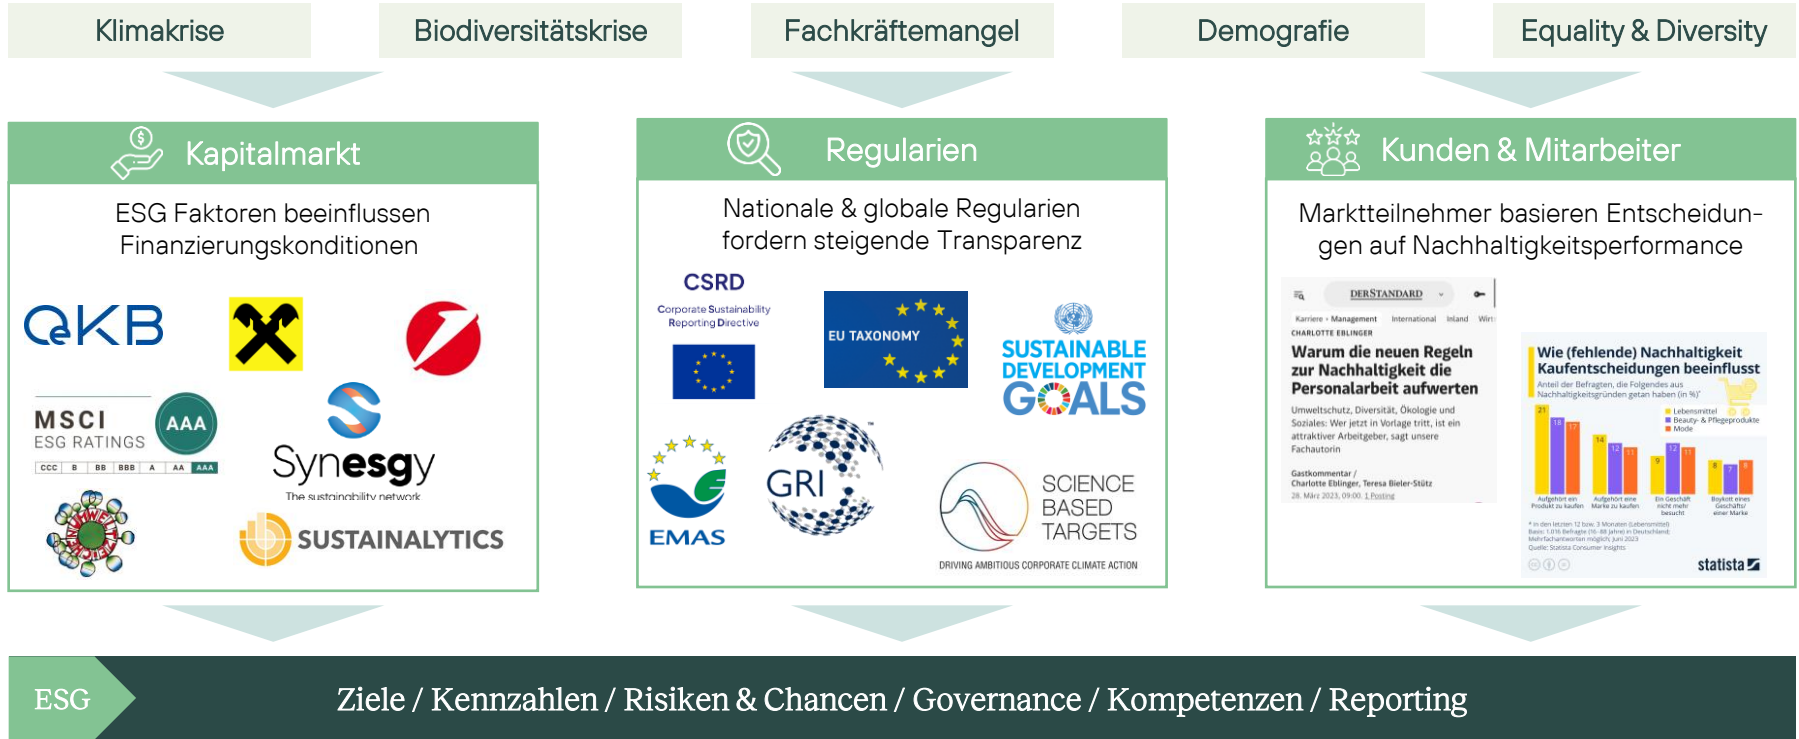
Klimakrise

Biodiversitätskrise

Fachkräftemangel

Demografie

Equality & Diversity

Kapitalmarkt

ESG Faktoren beeinflussen Finanzierungskonditionen

OKB

MSCI ESG RATINGS

AAA

CCC B BB BBB A AA AAA

Synesgy The sustainability network

SUSTAINALYTICS

Regularien

Nationale & globale Regularien fordern steigende Transparenz

CSRD Corporate Sustainability Reporting Directive

EU TAXONOMY

SUSTAINABLE DEVELOPMENT GOALS

EMAS

GRI

SCIENCE BASED TARGETS

DRIVING AMBITIOUS CORPORATE CLIMATE ACTION

Kunden & Mitarbeiter

Marktteilnehmer basieren Entscheidungen auf Nachhaltigkeitsperformance

DERSTANDARD

Karriere › Management International Inland Wirt

CHARLOTTE EBLINGER

Warum die neuen Regeln zur Nachhaltigkeit die Personalarbeit aufwerten

Umweltschutz, Diversität, Ökologie und Soziales: Wer jetzt in Vorlage tritt, ist ein attraktiver Arbeitgeber, sagt unsere Fachautorin

Gastkommentar / Charlotte Eblinger, Teresa Bieler-Stütz

28. März 2023, 09:00 1 Posting

Wie (fehlende) Nachhaltigkeit Kaufentscheidungen beeinflusst

Anteil der Befragten, die Folgendes aus Nachhaltigkeitsgründen getan haben (in %)*

Lebensmittel
Beauty- & Pflegeprodukte
Mode

21 18 17 14 12 11 9 12 11 8 7 8

Aufgehört ein Produkt zu kaufen
Aufgehört eine Marke zu kaufen
Ein Geschäft nicht mehr besucht
Boykott eines Geschäfts/ einer Marke

* in den letzten 12 bzw. 3 Monaten (Lebensmittel)
Basis: 1.016 Befragte (16-88 Jahre) in Deutschland; Mehrfachantworten möglich; Juni 2023
Quelle: Statista Consumer Insights

statista

ESG

Ziele / Kennzahlen / Risiken & Chancen / Governance / Kompetenzen / Reporting